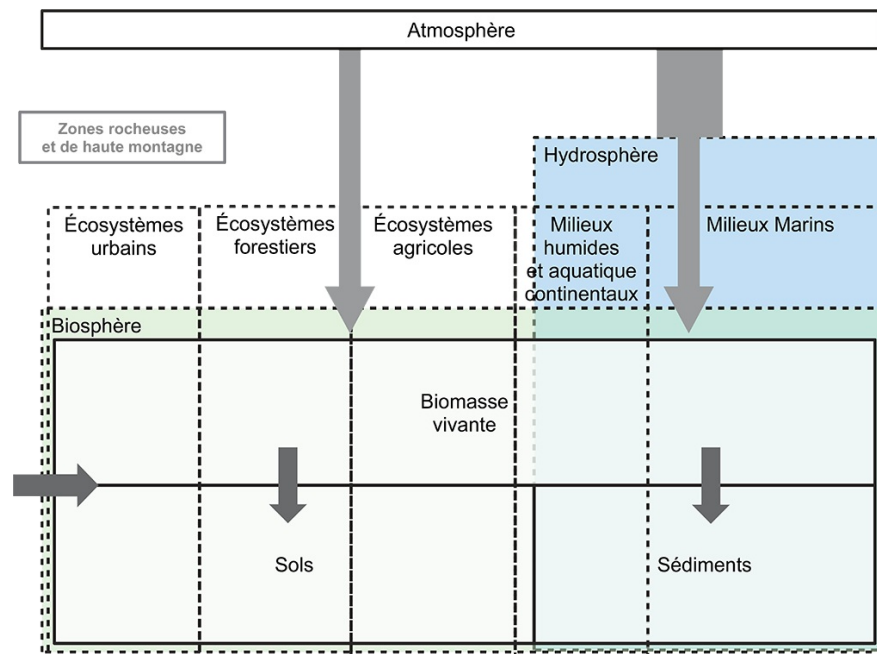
Atmosphère

Zones rocheuses et de haute montagne

Hydrosphère

Écosystèmes urbains

Écosystèmes forestiers

Écosystèmes agricoles

Milieux humides et aquatique continentaux

Milieux Marins

Biosphère

Biomasse vivante

Sols

Sédiments